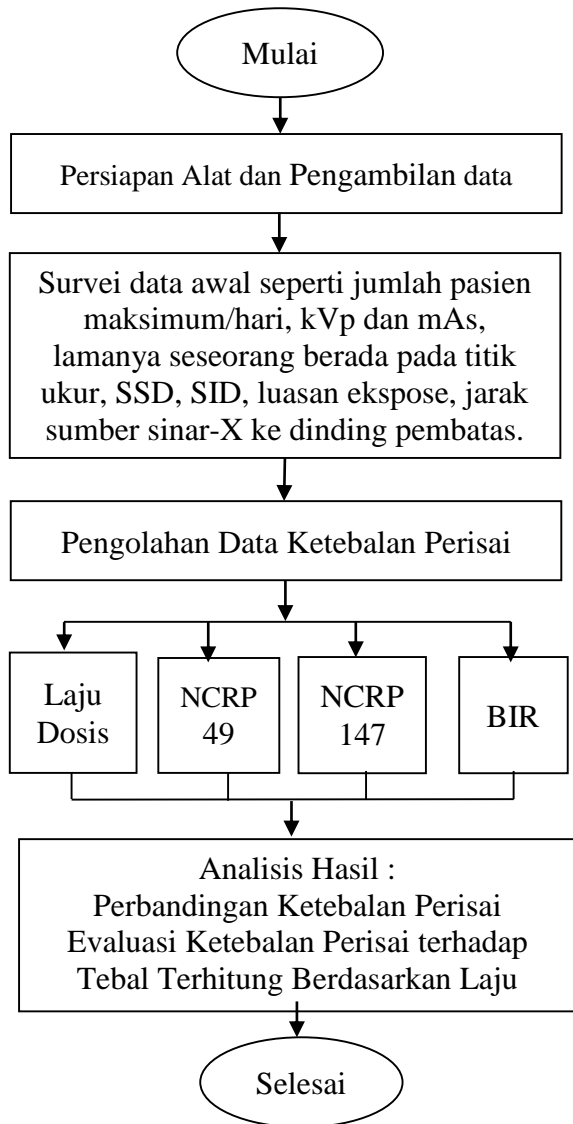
Mulai

Persiapan Alat dan Pengambilan data

Survei data awal seperti jumlah pasien maksimum/hari, kVp dan mAs, lamanya seseorang berada pada titik ukur, SSD, SID, luasan ekspose, jarak sumber sinar-X ke dinding pembatas.

Pengolahan Data Ketebalan Perisai

Laju Dosis

NCRP 49

NCRP 147

BIR

Analisis Hasil :
Perbandingan Ketebalan Perisai
Evaluasi Ketebalan Perisai terhadap Tebal Terhitung Berdasarkan Laju

Selesai